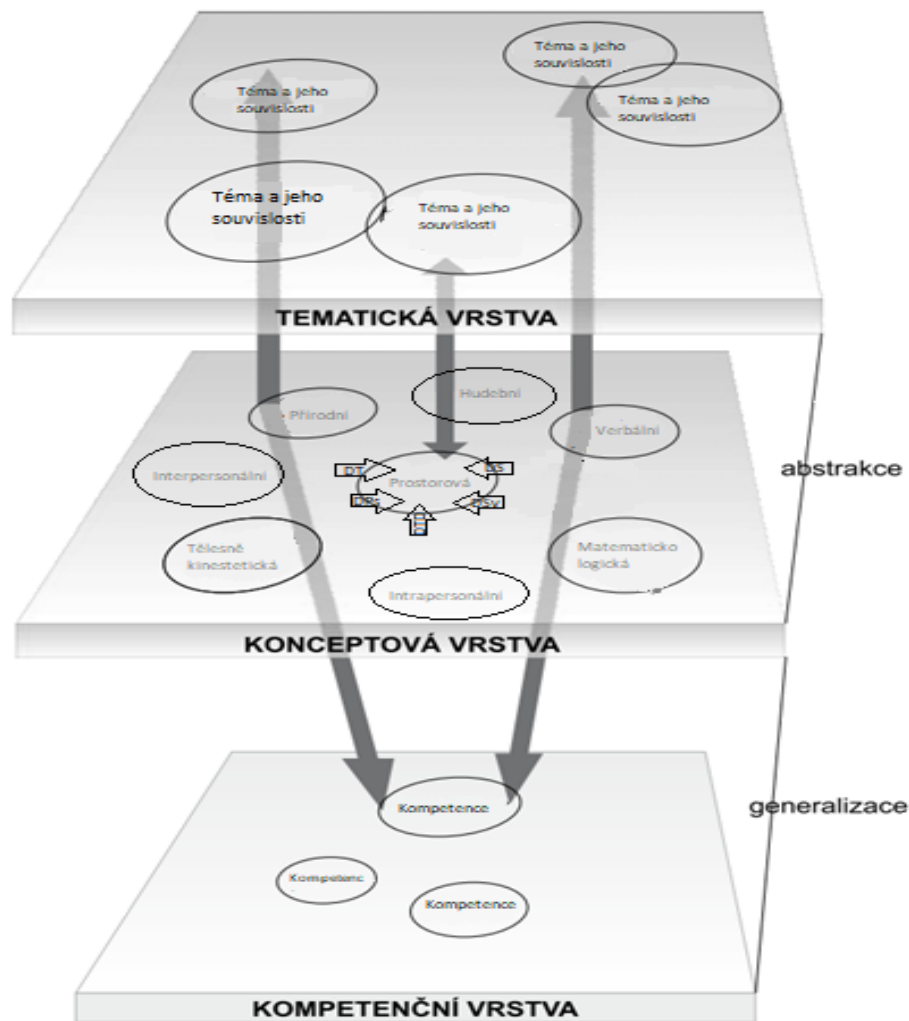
Téma a jeho souvislosti

Téma a jeho souvislosti

Téma a jeho souvislosti

Téma a jeho souvislosti

Téma a jeho souvislosti

TEMATICKÁ VRSTVA

Hudební

Přírodní

Verbální

Interpersonální

DT

DS

Prostorová

DPs

DSv

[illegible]

Tělesně kinestetická

Matematicko logická

Intrapersonální

abstrakce

KONCEPTOVÁ VRSTVA

generalizace

Kompetence

Kompetenc

Kompetence

KOMPETENČNÍ VRSTVA